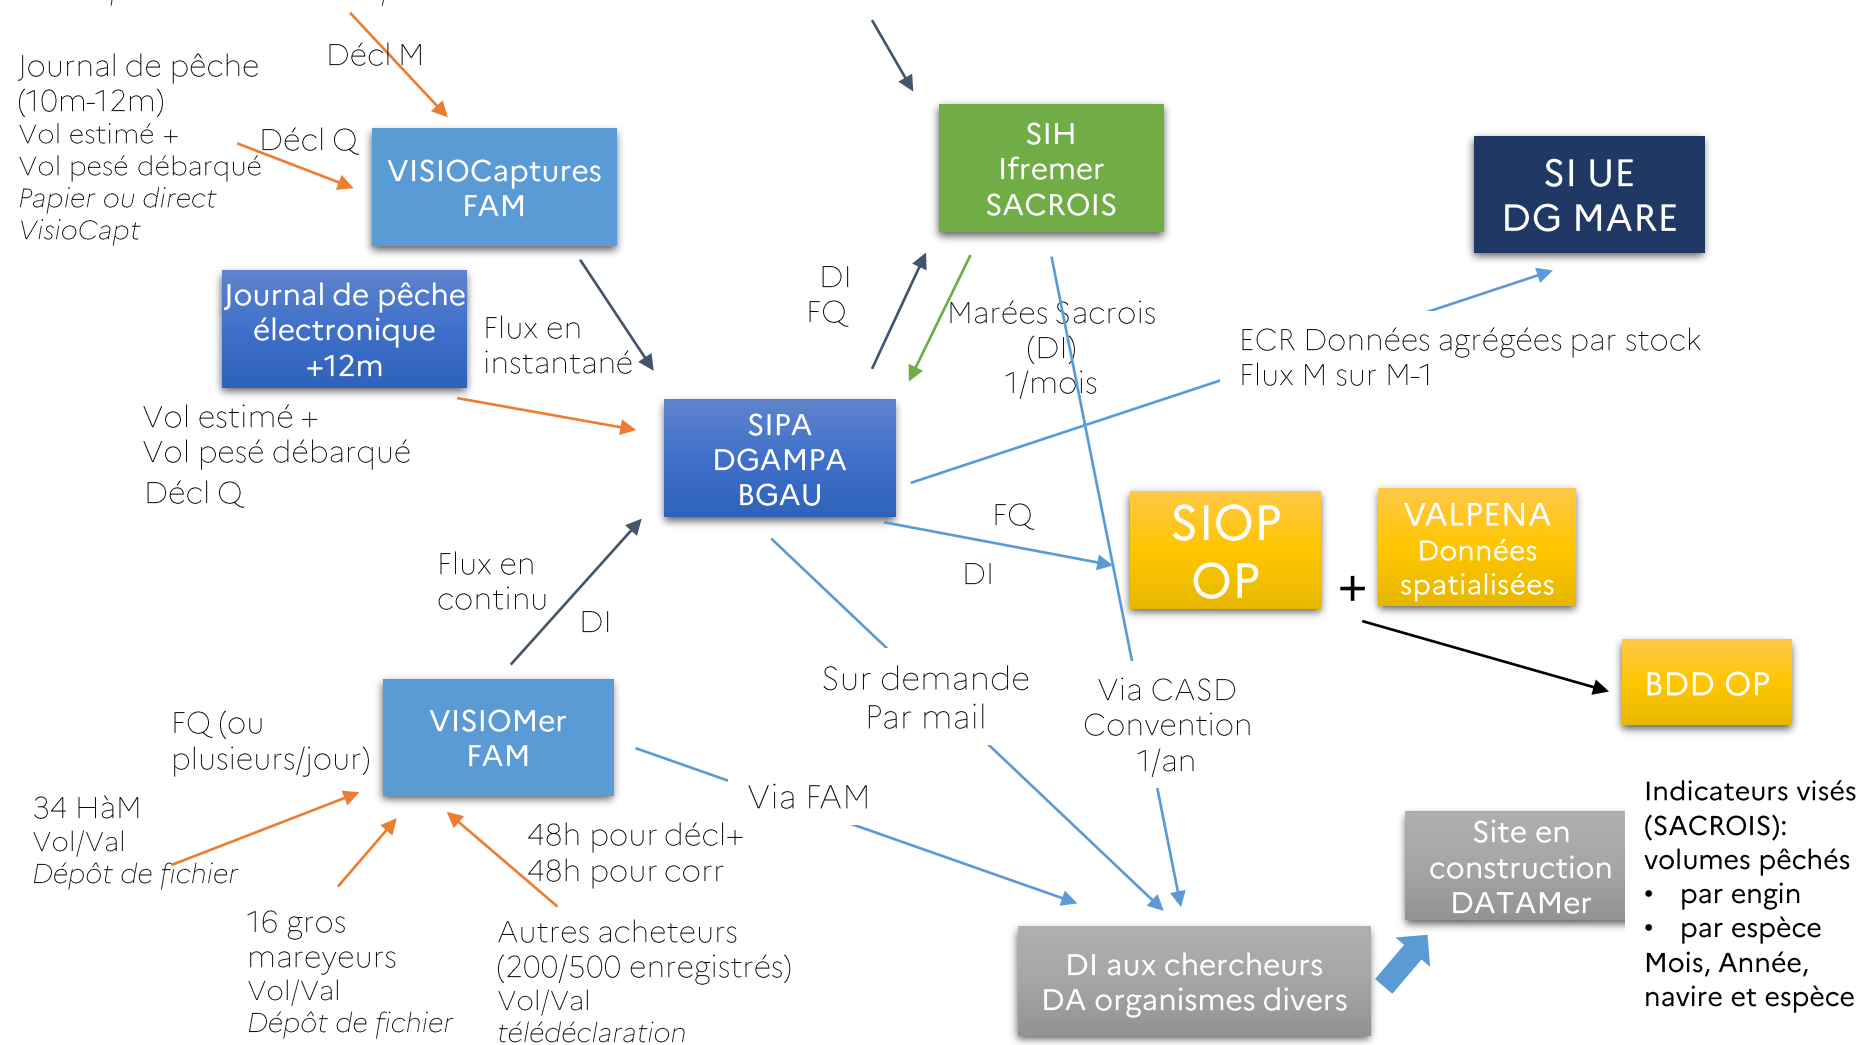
Journal de pêche (10m-12m)
Vol estimé +
Vol pesé débarqué
*Papier ou direct VisioCapt*

Décl M

Décl Q

VISIOCaptures FAM

SIH
Ifremer
SACROIS

SI UE
DG MARE

Journal de pêche électronique +12m

Flux en instantané

DI
FQ

Marées Sacrois (DI)
1/mois

ECR Données agrégées par stock
Flux M sur M-1

Vol estimé +
Vol pesé débarqué
Décl Q

SIPA
DGAMPA
BGAU

FQ

DI

SIOP
OP

+

VALPENA
Données spatialisées

Flux en continu

DI

BDD OP

Sur demande
Par mail

Via CASD
Convention
1/an

FQ (ou plusieurs/jour)

VISIOMer
FAM

Via FAM

34 HàM
Vol/Val
*Dépôt de fichier*

48h pour décl+
48h pour corr

16 gros mareyeurs
Vol/Val
*Dépôt de fichier*

Autres acheteurs (200/500 enregistrés)
Vol/Val
*télédéclaration*

DI aux chercheurs
DA organismes divers

Site en construction
DATAMer

Indicateurs visés (SACROIS):
volumes pêchés
• par engin
• par espèce
Mois, Année, navire et espèce